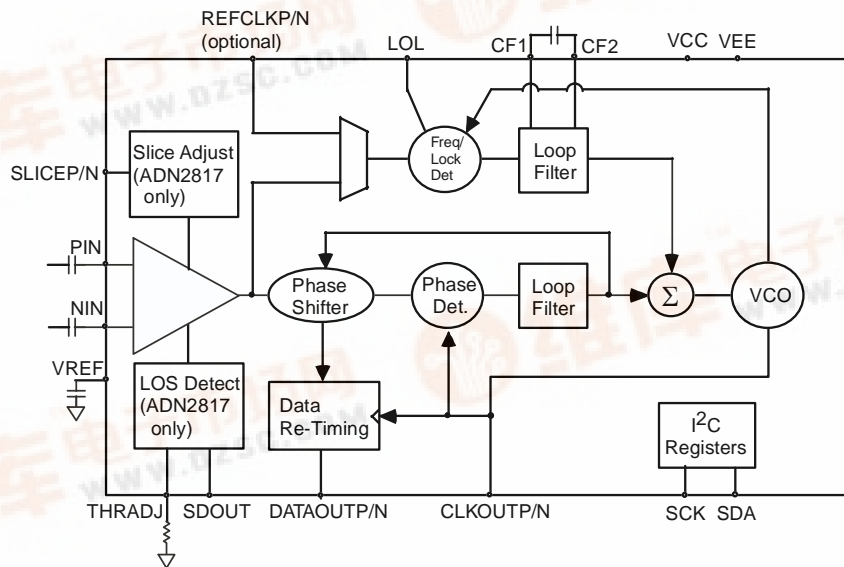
REFCLKP/N (optional)
LOL
CF1
CF2
VCC
VEE
Slice Adjust (ADN2817 only)
SLICEP/N
Freq/ Lock Det
Loop Filter
PIN
NIN
Phase Shifter
Phase Det.
Loop Filter
$\Sigma$
VCO
VREF
LOS Detect (ADN2817 only)
Data Re-Timing
$I^2C$ Registers
THRADJ
SDOUT
DATAOUTP/N
CLKOUTP/N
SCK
SDA